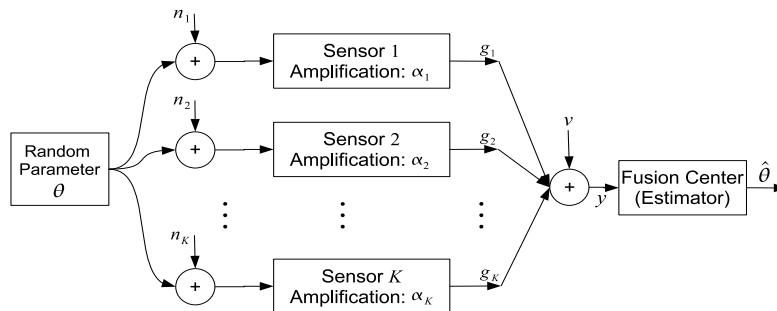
Random Parameter $\theta$

$n_1$

+

Sensor 1 Amplification: $\alpha_1$

$g_1$

$n_2$

+

Sensor 2 Amplification: $\alpha_2$

$g_2$

$v$

+

$y$

Fusion Center (Estimator)

$\hat{\theta}$

$n_K$

+

Sensor $K$ Amplification: $\alpha_K$

$g_K$